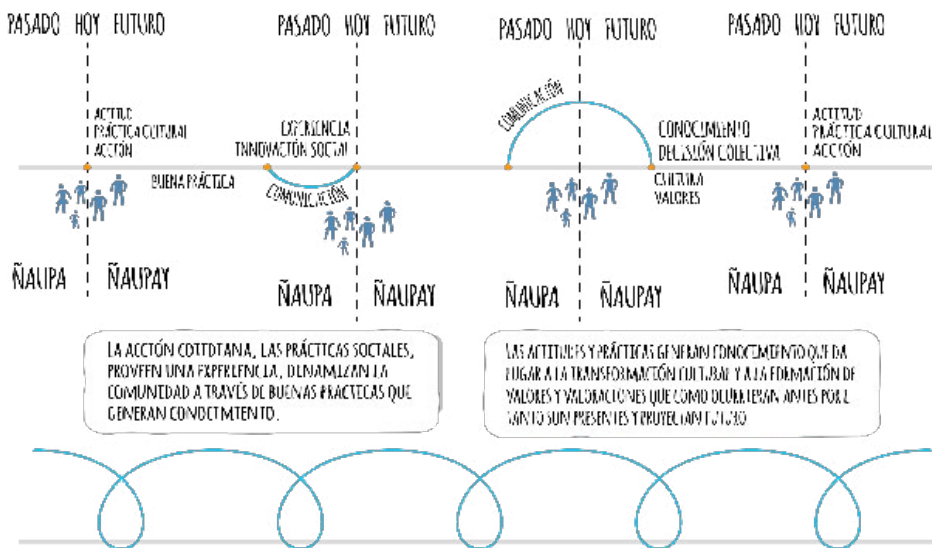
PASADO HOY FUTURO

ACTITUD
PRÁCTICA CULTURAL
ACCIÓN

BUENA PRÁCTICA

ÑAUPA ÑAUPAY

PASADO HOY FUTURO

EXPERIENCIA
INNOVACIÓN SOCIAL

COMUNICACIÓN

ÑAUPA ÑAUPAY

PASADO HOY FUTURO

COMUNICACIÓN

CONOCIMIENTO
DECISIÓN COLECTIVA

CULTURA
VALORES

ÑAUPA ÑAUPAY

PASADO HOY FUTURO

ACTITUD
PRÁCTICA CULTURAL
ACCIÓN

ÑAUPA ÑAUPAY

LA ACCIÓN COTIDIANA, LAS PRÁCTICAS SOCIALES, PROVEEN UNA EXPERIENCIA, DINAMIZAN LA COMUNIDAD A TRAVÉS DE BUENAS PRÁCTICAS QUE GENERAN CONOCIMIENTO.

LAS ACTITUDES Y PRÁCTICAS GENERAN CONOCIMIENTO QUE DA LUGAR A LA TRANSFORMACIÓN CULTURAL Y A LA FORMACIÓN DE VALORES Y VALORACIONES QUE COMO OCURRIERAN ANTES POR LO TANTO SON PRESENTES Y PROYECTAN FUTURO